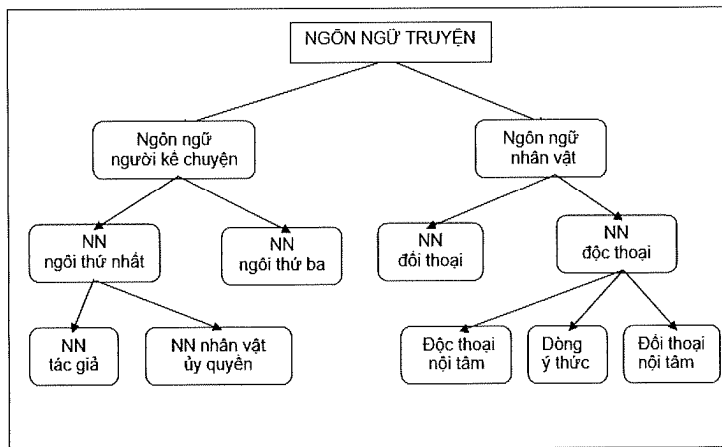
NGÔN NGỮ TRUYỆN

Ngôn ngữ người kể chuyện

Ngôn ngữ nhân vật

NN ngôi thứ nhất

NN ngôi thứ ba

NN đối thoại

NN độc thoại

NN tác giả

NN nhân vật ủy quyền

Độc thoại nội tâm

Dòng ý thức

Đối thoại nội tâm